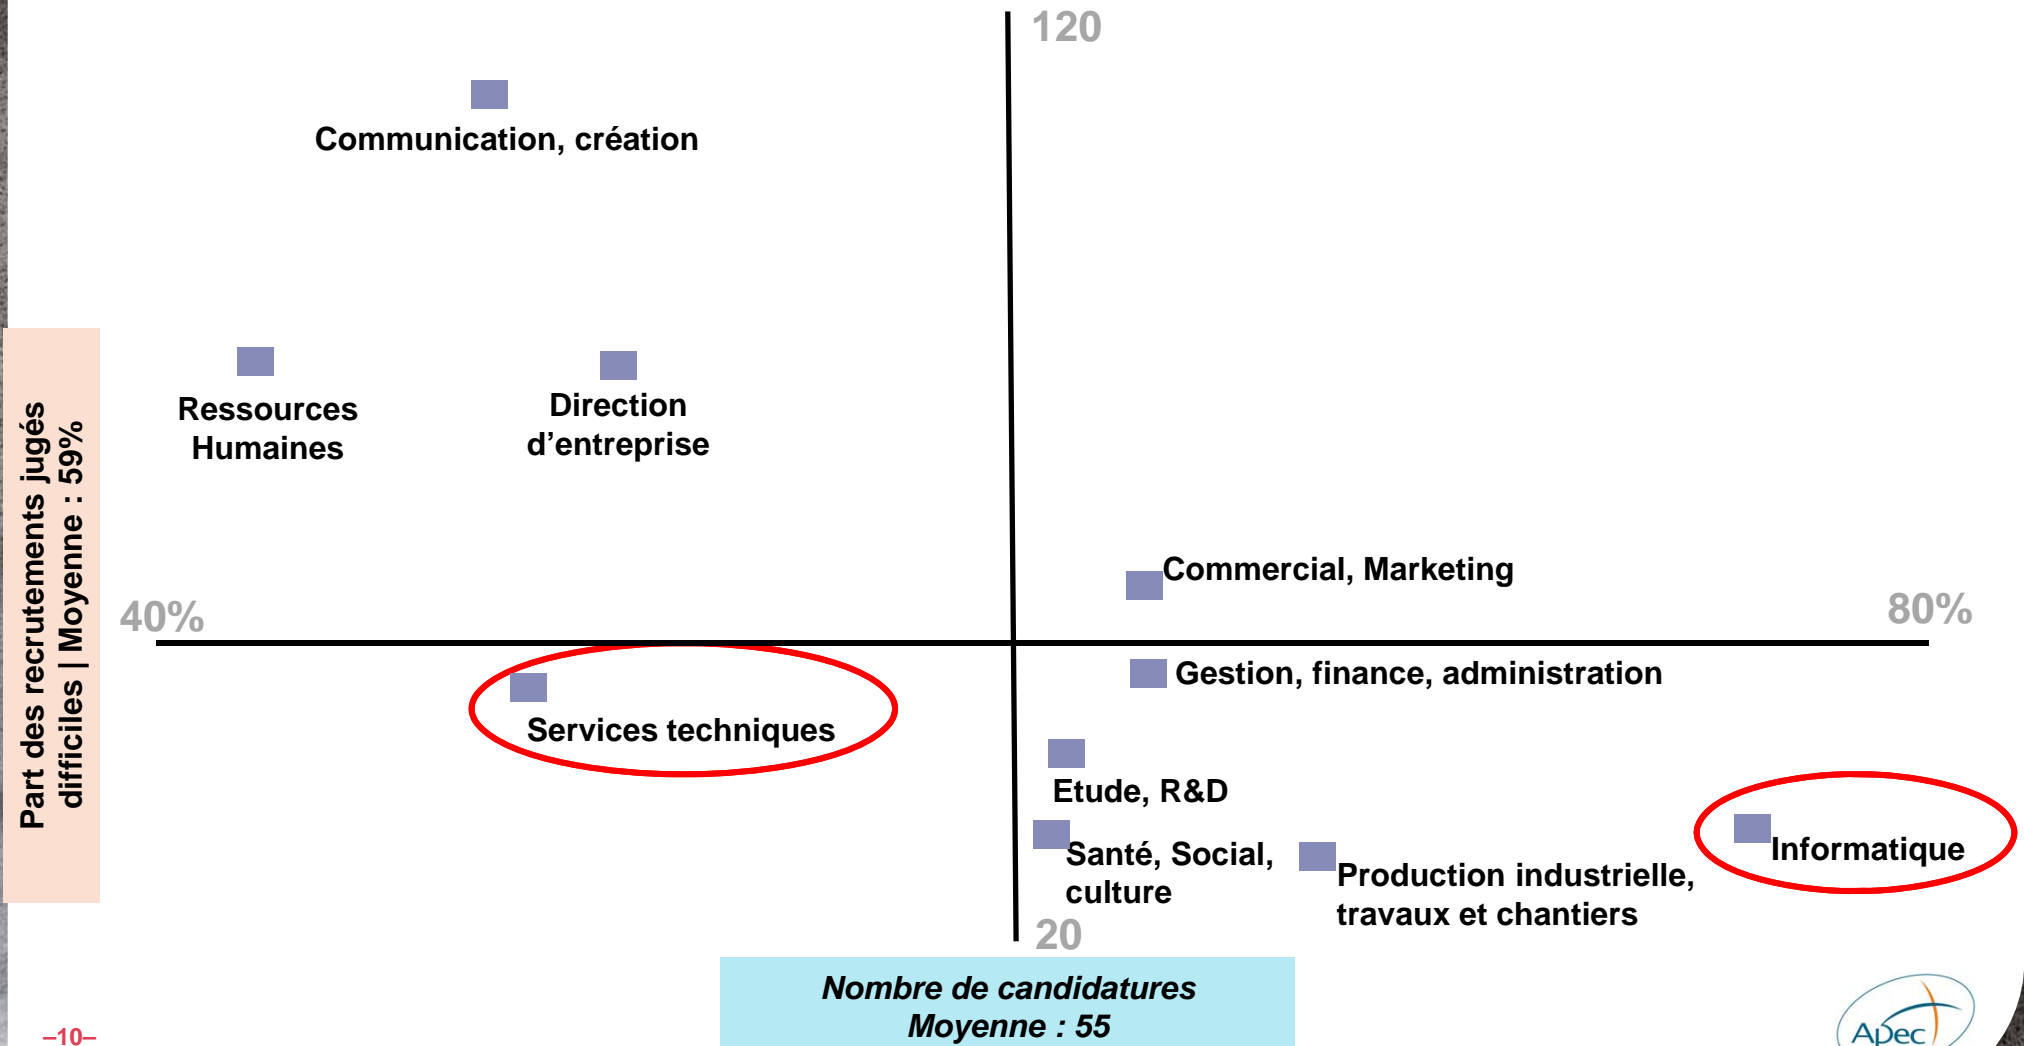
120

Communication, création

Ressources Humaines

Direction d’entreprise

Part des recrutements jugés difficiles | Moyenne : 59%

Commercial, Marketing

40%

80%

Gestion, finance, administration

Services techniques

Etude, R&D

Santé, Social, culture

Production industrielle, travaux et chantiers

Informatique

20

Nombre de candidatures
Moyenne : 55

–10–

Apec